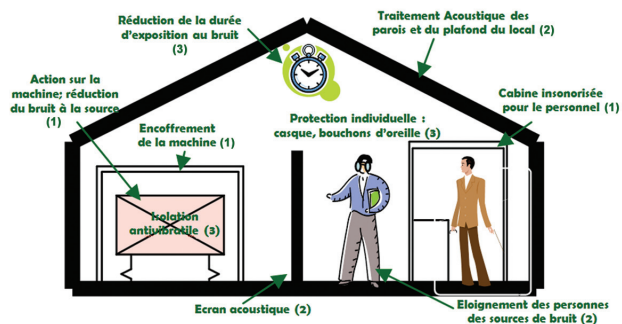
Réduction de la durée d'exposition au bruit (3)

Traitement Acoustique des parois et du plafond du local (2)

Action sur la machine; réduction du bruit à la source (1)

Cabine insonorisée pour le personnel (1)

Encoffrement de la machine (1)

Protection individuelle : casque, bouchons d'oreille (3)

Isolation antivibratile (3)

Ecran acoustique (2)

Eloignement des personnes des sources de bruit (2)